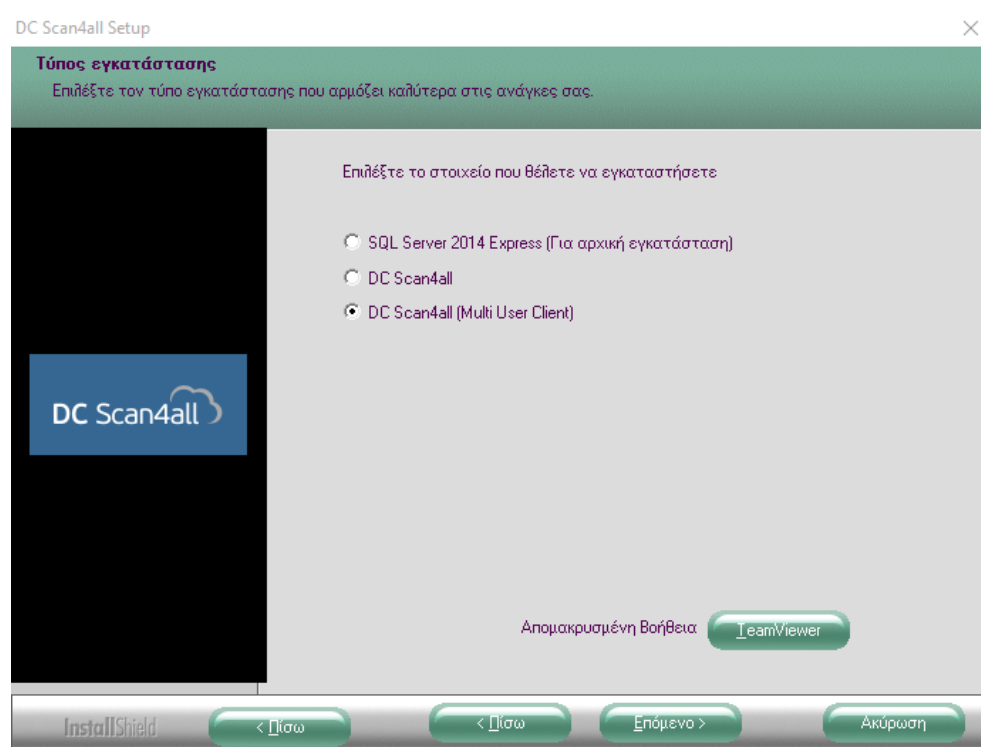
DC Scan4all Setup

Τύπος εγκατάστασης

Επιλέξτε τον τύπο εγκατάστασης που αρμόζει καλύτερα στις ανάγκες σας.

Επιλέξτε το στοιχείο που θέλετε να εγκαταστήσετε

SQL Server 2014 Express (Για αρχική εγκατάσταση)

DC Scan4all

DC Scan4all (Multi User Client)

DC Scan4all

Απομακρυσμένη Βοήθεια TeamViewer

InstallShield

< Πίσω

< Πίσω

Επόμενο >

Ακύρωση